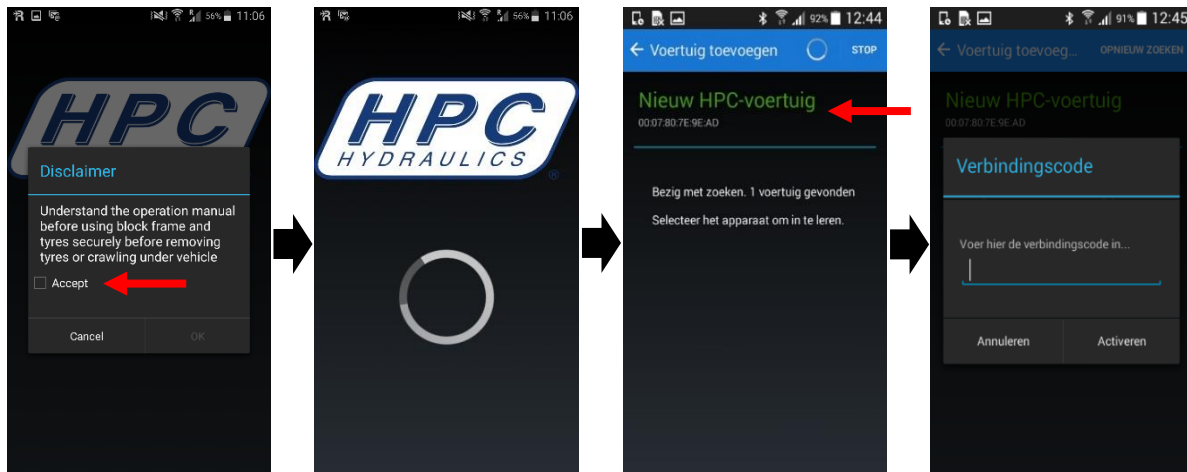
56% 11:06

HPC

Disclaimer

Understand the operation manual before using block frame and tyres securely before removing tyres or crawling under vehicle

Accept

Cancel

OK

56% 11:06

HPC
HYDRAULICS
®

92% 12:44

← Voertuig toevoegen

STOP

Nieuw HPC-voertuig
00:07:80:7E:9E:AD

Bezig met zoeken. 1 voertuig gevonden

Selecteer het apparaat om in te leren.

91% 12:45

← Voertuig toevoeg...

OPNIEUW ZOEKEN

Nieuw HPC-voertuig
00:07:80:7E:9E:AD

Verbindingscode

Voer hier de verbindingscode in...

Annuleren

Activeren